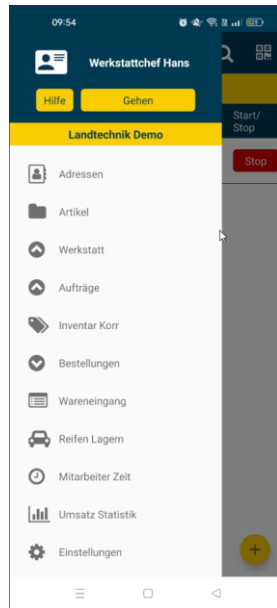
09:54

Werkstattchef Hans

Hilfe

Gehen

Landtechnik Demo

Adressen

Artikel

Werkstatt

Aufträge

Inventar Korr

Bestellungen

Wareneingang

Reifen Lagern

Mitarbeiter Zeit

Umsatz Statistik

Einstellungen

Start/ Stop

Stop